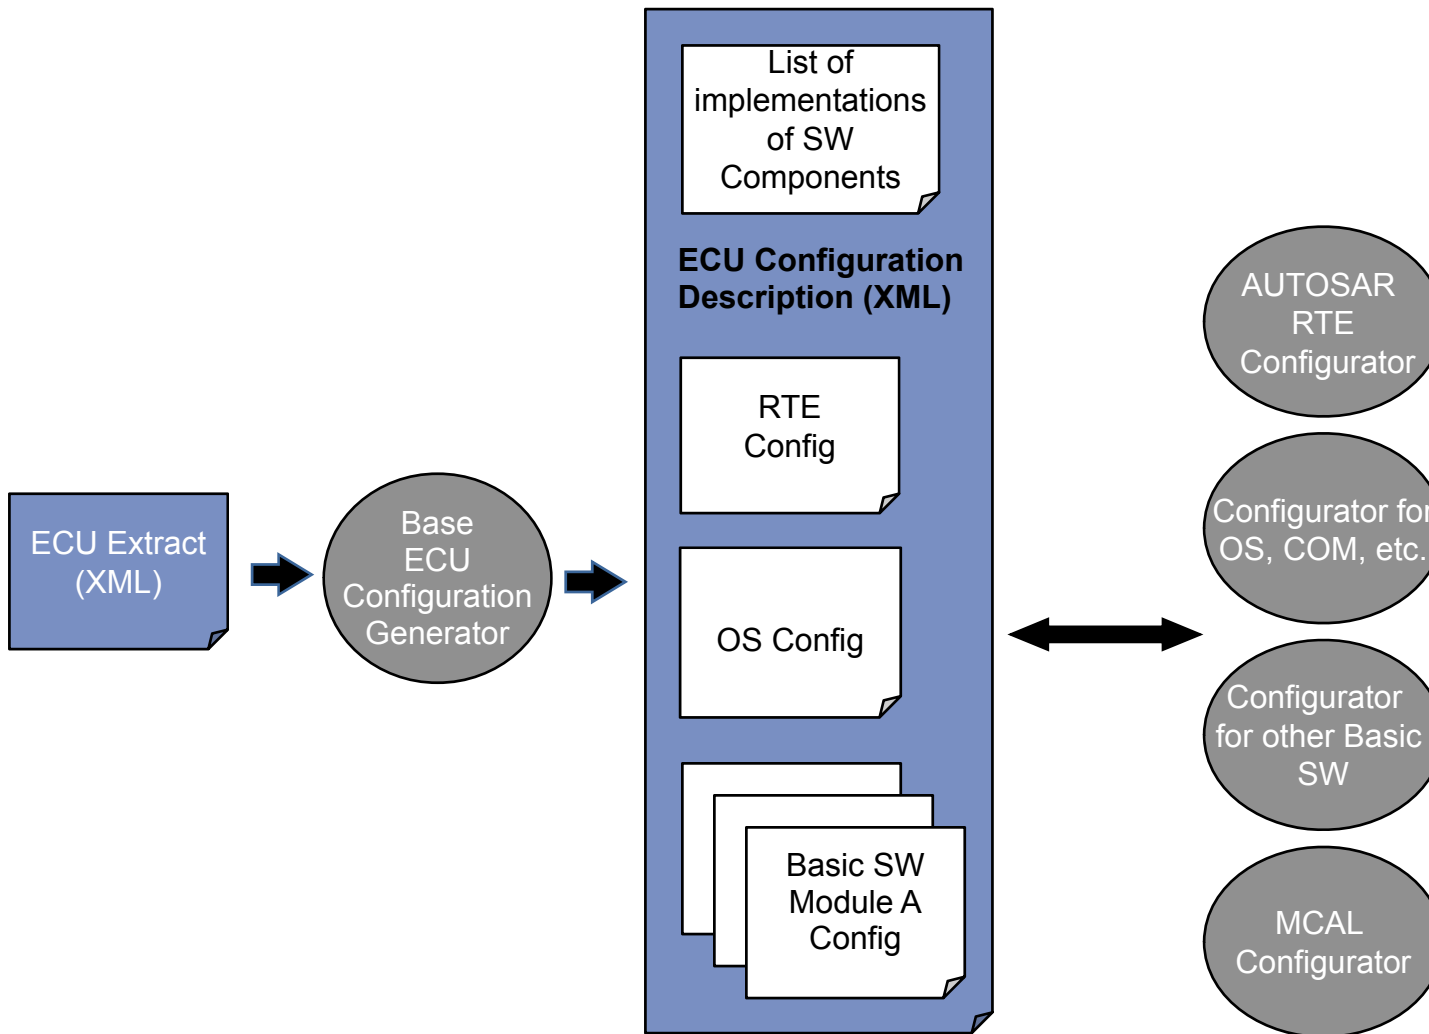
ECU Extract (XML)

Base ECU Configuration Generator

List of implementations of SW Components

ECU Configuration Description (XML)

RTE Config

OS Config

Basic SW Module A Config

AUTOSAR RTE Configurator

Configurator fo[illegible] OS, COM, etc.

Configurator for other Basic SW

MCAL Configurator